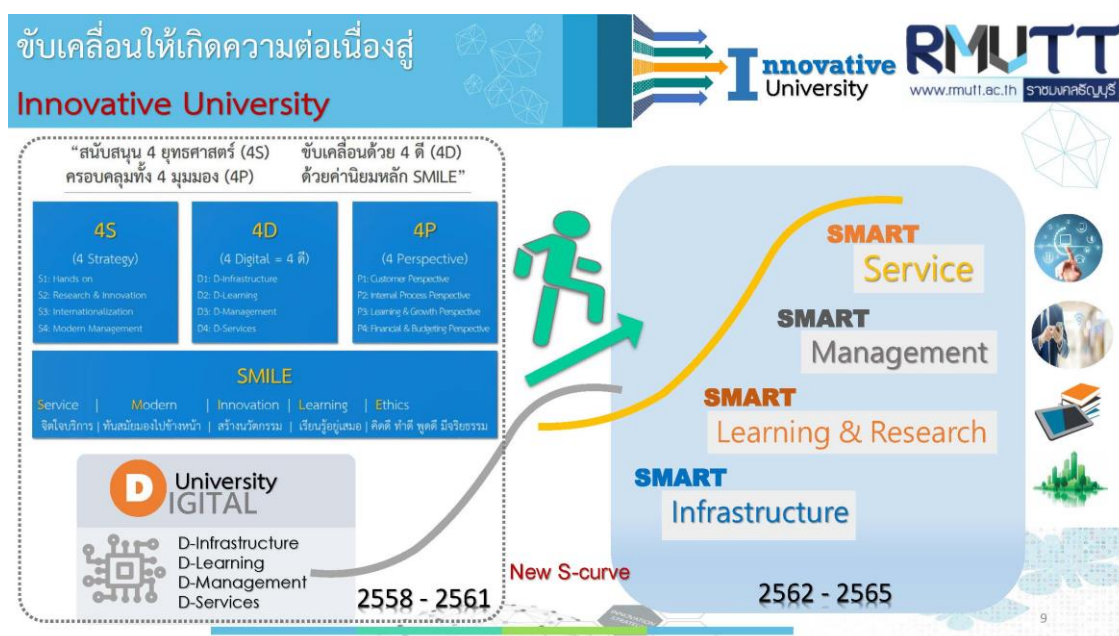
ขับเคลื่อนให้เกิดความต่อเนื่องสู่
Innovative University

Innovative University

RMUTT
www.rmutt.ac.th ราชมงคลธัญบุรี

"สนับสนุน 4 ยุทธศาสตร์ (4S) ครอบคลุมทั้ง 4 มุมมอง (4P)
ขับเคลื่อนด้วย 4 ดี (4D) ด้วยค่านิยมหลัก SMILE"

4S
(4 Strategy)
S1: Hands on
S2: Research & Innovation
S3: Internationalization
S4: Modern Management

4D
(4 Digital = 4 ดี)
D1: D-Infrastructure
D2: D-Learning
D3: D-Management
D4: D-Services

4P
(4 Perspective)
P1: Customer Perspective
P2: Internal Process Perspective
P3: Learning & Growth Perspective
P4: Financial & Budgeting Perspective

SMILE
Service | Modern | Innovation | Learning | Ethics
จิตใจบริการ | ทันสมัยมองไปข้างหน้า | สร้างนวัตกรรม | เรียนรู้อยู่เสมอ | คิดดี ทำดี พูดดี มีจริยธรรม

University DIGITAL
D-Infrastructure
D-Learning
D-Management
D-Services

2558 - 2561

New S-curve

SMART Service
SMART Management
SMART Learning & Research
SMART Infrastructure

2562 - 2565

9